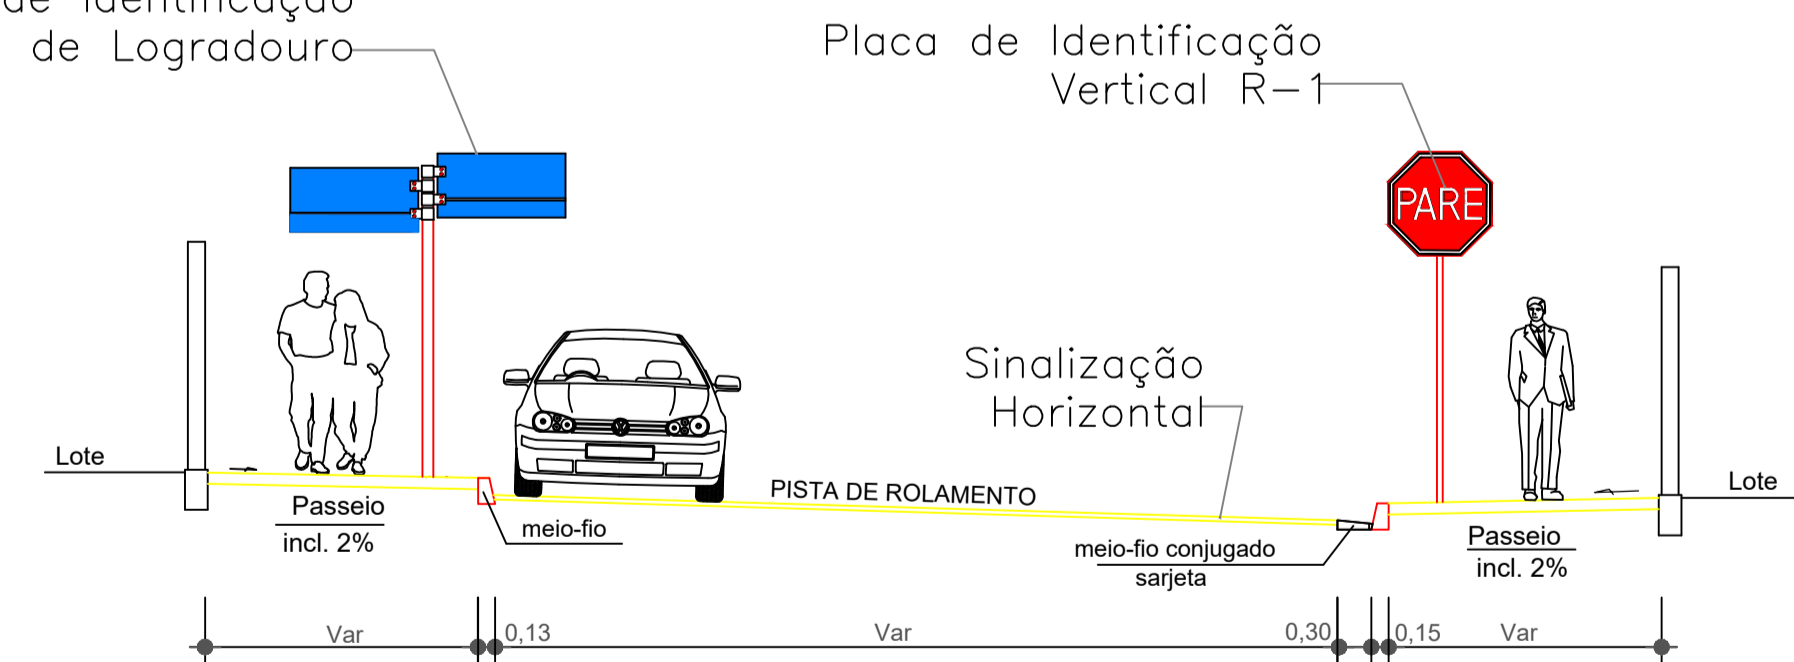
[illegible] de Identificação de Logradouro

Placa de Identificação Vertical R-1

PARE

Sinalização Horizontal

Lote

Passeio
incl. 2%

meio-fio

PISTA DE ROLAMENTO

meio-fio conjugado sarjeta

Passeio
incl. 2%

Lote

Var

0,13

Var

0,30

0,15

Var